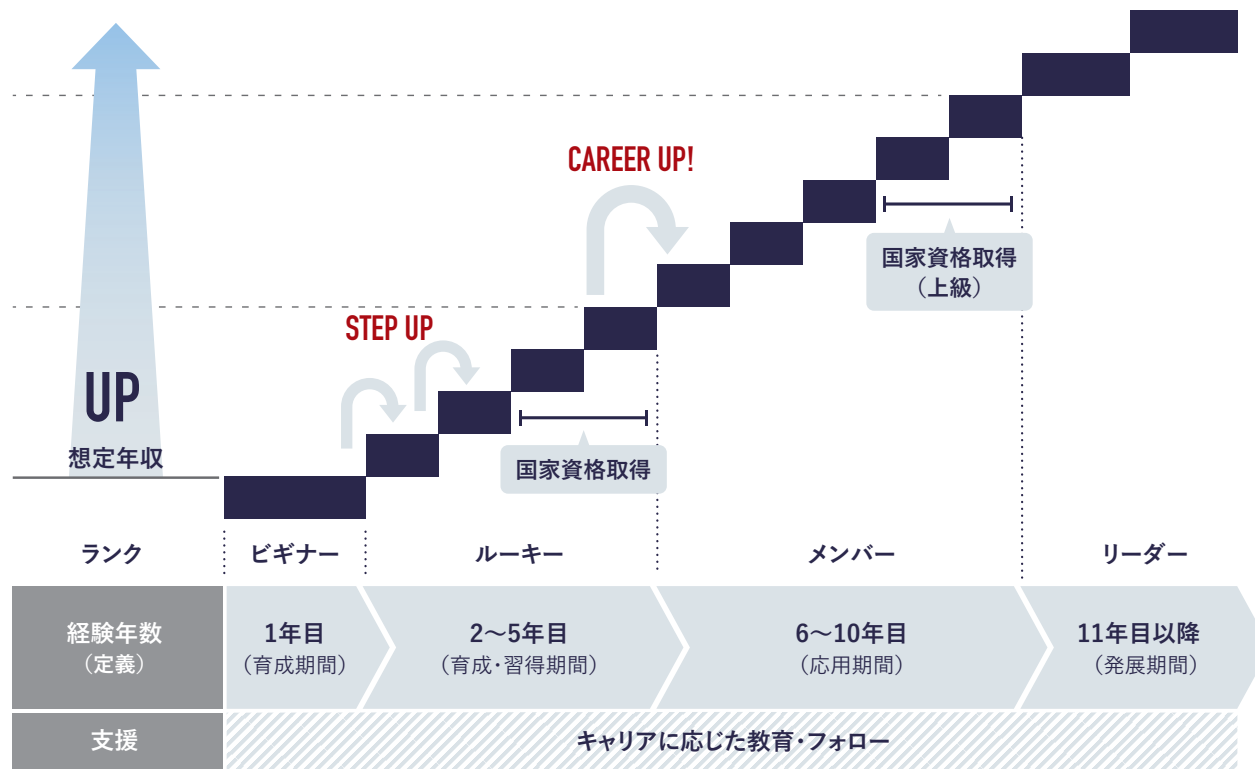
CAREER UP!

国家資格取得
（上級）

STEP UP

UP
想定年収

国家資格取得

| ランク | ビギナー | ルーキー | メンバー | リーダー |
|---|---|---|---|---|
| 経験年数（定義） | 1年目（育成期間） | 2〜5年目（育成・習得期間） | 6〜10年目（応用期間） | 11年目以降（発展期間） |
| 支援 | キャリアに応じた教育・フォロー | | | |